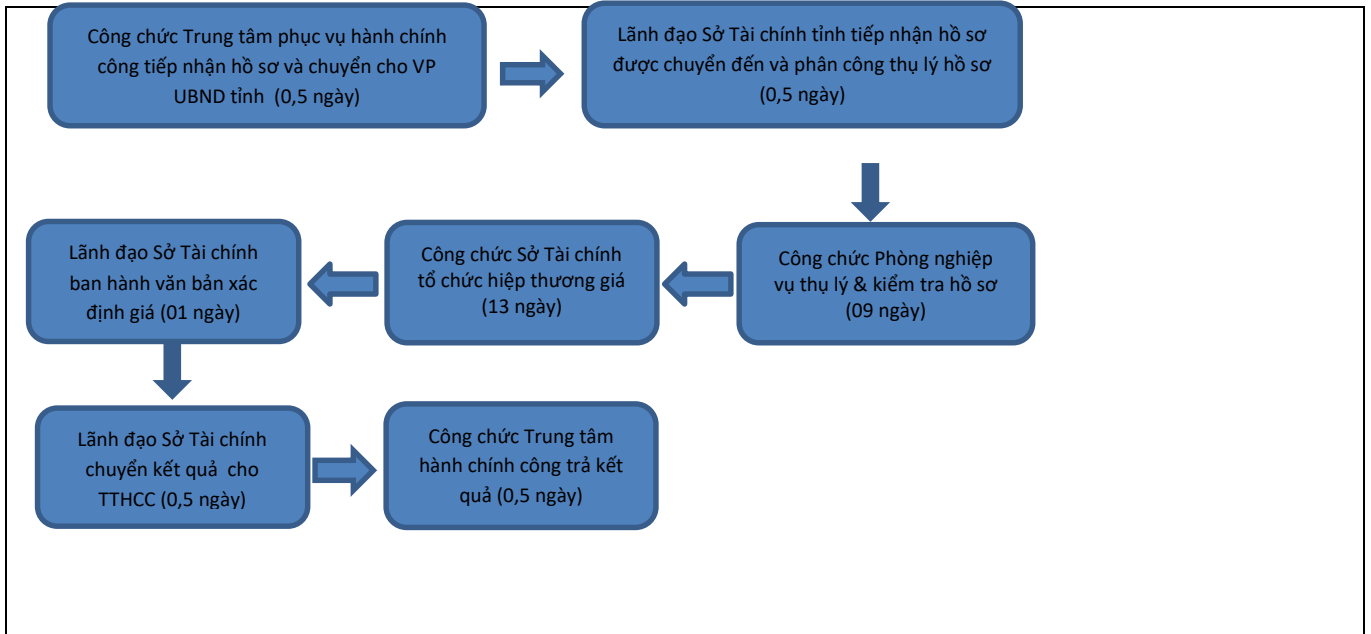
Công chức Trung tâm phục vụ hành chính công tiếp nhận hồ sơ và chuyển cho VP UBND tỉnh (0,5 ngày)

Lãnh đạo Sở Tài chính tỉnh tiếp nhận hồ sơ được chuyển đến và phân công thụ lý hồ sơ (0,5 ngày)

Công chức Phòng nghiệp vụ thụ lý & kiểm tra hồ sơ (09 ngày)

Công chức Sở Tài chính tổ chức hiệp thương giá (13 ngày)

Lãnh đạo Sở Tài chính ban hành văn bản xác định giá (01 ngày)

Lãnh đạo Sở Tài chính chuyển kết quả cho TTHCC (0,5 ngày)

Công chức Trung tâm hành chính công trả kết quả (0,5 ngày)